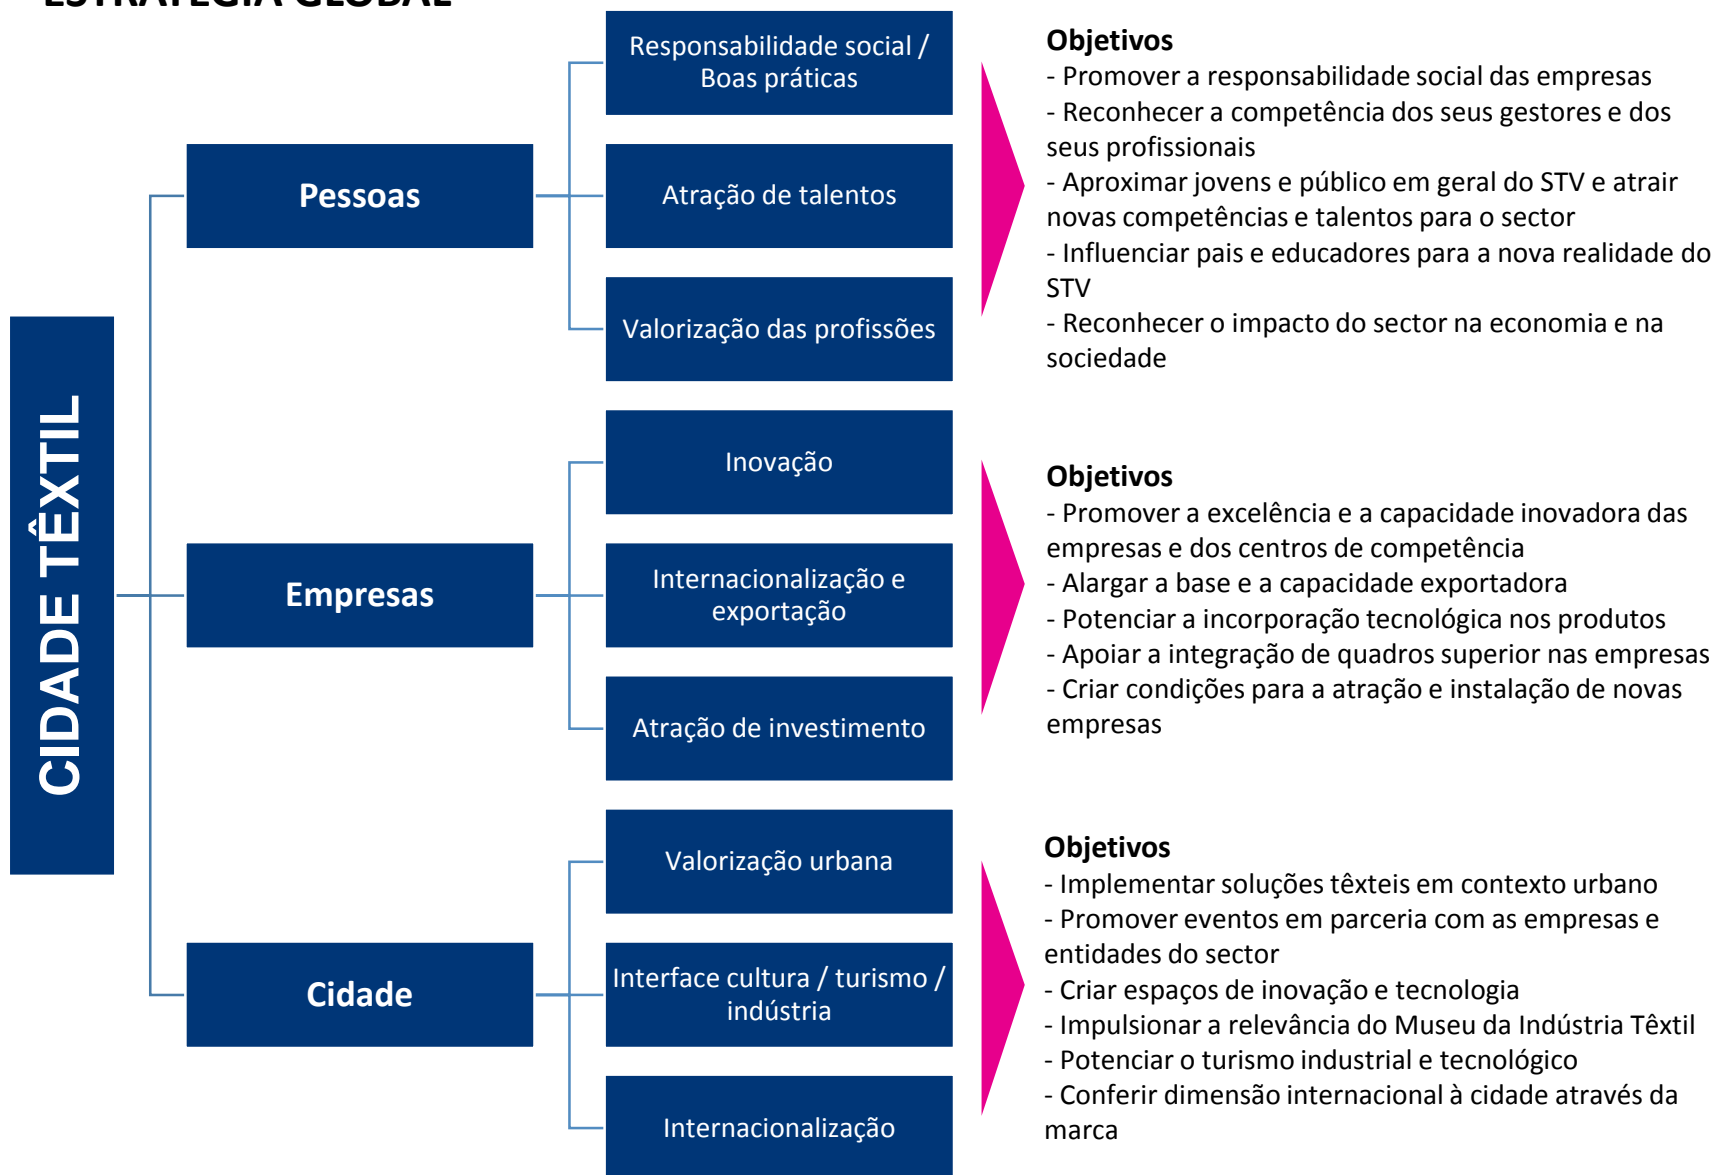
ESTRATÉGIA GLOBAL

CIDADE TÊXTIL

Pessoas

Responsabilidade social / Boas práticas

Atração de talentos

Valorização das profissões

Objetivos
- Promover a responsabilidade social das empresas
- Reconhecer a competência dos seus gestores e dos seus profissionais
- Aproximar jovens e público em geral do STV e atrair novas competências e talentos para o sector
- Influenciar pais e educadores para a nova realidade do STV
- Reconhecer o impacto do sector na economia e na sociedade

Empresas

Inovação

Internacionalização e exportação

Atração de investimento

Objetivos
- Promover a excelência e a capacidade inovadora das empresas e dos centros de competência
- Alargar a base e a capacidade exportadora
- Potenciar a incorporação tecnológica nos produtos
- Apoiar a integração de quadros superior nas empresas
- Criar condições para a atração e instalação de novas empresas

Cidade

Valorização urbana

Interface cultura / turismo / indústria

Internacionalização

Objetivos
- Implementar soluções têxteis em contexto urbano
- Promover eventos em parceria com as empresas e entidades do sector
- Criar espaços de inovação e tecnologia
- Impulsionar a relevância do Museu da Indústria Têxtil
- Potenciar o turismo industrial e tecnológico
- Conferir dimensão internacional à cidade através da marca